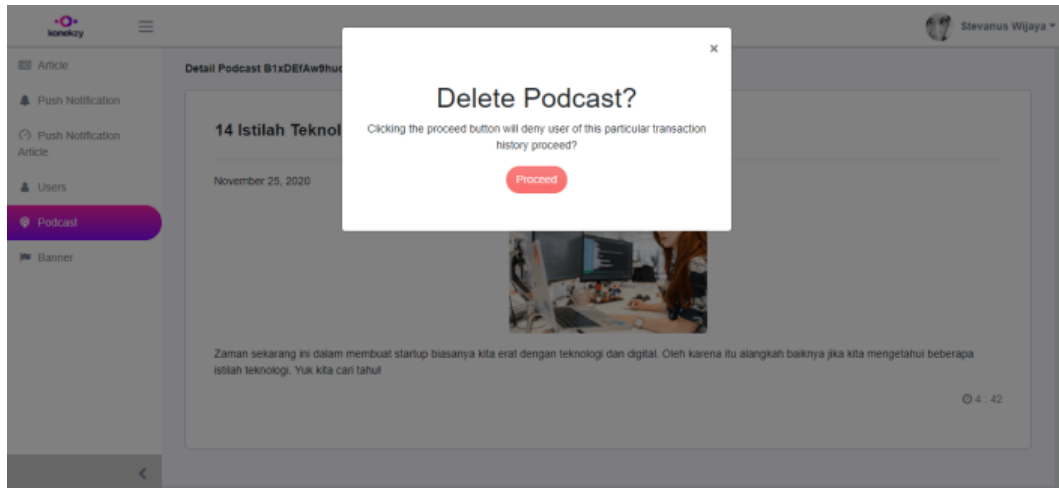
konekzy

Stevanus Wijaya

Article
Push Notification
Push Notification Article
Users
Podcast
Banner

<

Detail Podcast B1xDEfAw9hu

14 Istilah Teknol

November 25, 2020

Zaman sekarang ini dalam membuat startup biasanya kita erat dengan teknologi dan digital. Oleh karena itu alangkah baiknya jika kita mengetahui beberapa istilah teknologi. Yuk kita cari tahu!

4 : 42

×

Delete Podcast?

Clicking the proceed button will deny user of this particular transaction history proceed?

Proceed